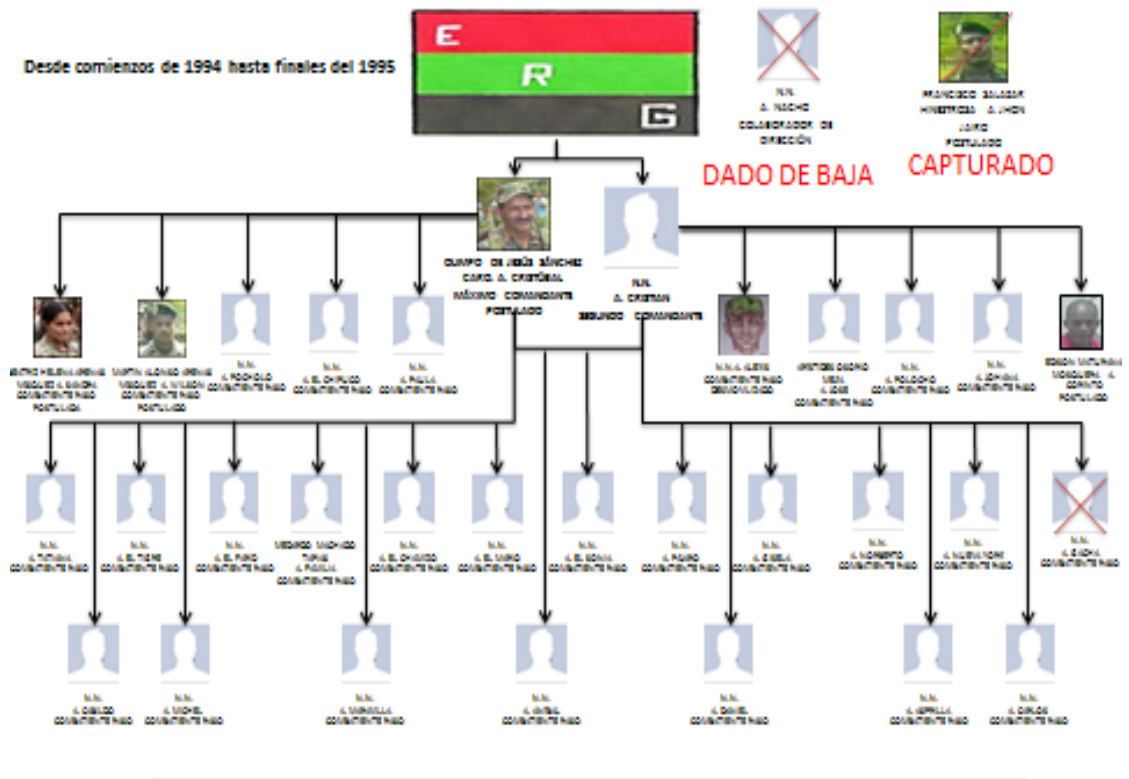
Desde comienzos de 1994 hasta finales del 1995

E
R
G

N.N.
A. NACHO
COLABORADOR DE DIRECCIÓN

DADO DE BAJA

FRANCISCO SALAZAR HINESTROZA A. JHON JAIRO
POSTULADO

CAPTURADO

OLIMPO DE JESÚS SÁNCHEZ CARO A. CRISTÓBAL
MÁXIMO COMANDANTE
POSTULADO

N.N.
A. CRISTIAN
SEGUNDO COMANDANTE

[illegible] VASQUEZ A. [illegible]
COMBATIENTE RASO
POSTULADA

MARTIN ALONSO ARENAS VASQUEZ A. WILSON
COMBATIENTE RASO
POSTULADO

N.N.
A. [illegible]
COMBATIENTE RASO

N.N.
A. EL CHUPACO
COMBATIENTE RASO

N.N.
A. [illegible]
COMBATIENTE RASO

N.N. A. ALEXIS
COMBATIENTE RASO
DESMOVILIZADO

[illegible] OSORIO MESA A. JOSE
COMBATIENTE RASO

N.N.
A. POLICHO
COMBATIENTE RASO

N.N.
A. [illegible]
COMBATIENTE RASO

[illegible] MOSQUERA A. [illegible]
POSTULADO

N.N.
A. TATIANA
COMBATIENTE RASO

N.N.
A. EL TIGRE
COMBATIENTE RASO

N.N.
A. EL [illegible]
COMBATIENTE RASO

MEDARDO MACHADO TAPIAS A. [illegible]
COMBATIENTE RASO

N.N.
A. EL CHUCHO
COMBATIENTE RASO

N.N.
A. EL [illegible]
COMBATIENTE RASO

N.N.
A. EL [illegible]
COMBATIENTE RASO

N.N.
A. PAJARO
COMBATIENTE RASO

N.N.
A. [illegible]
COMBATIENTE RASO

N.N.
A. MORENITO
COMBATIENTE RASO

N.N.
A. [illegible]
COMBATIENTE RASO

N.N.
A. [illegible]
COMBATIENTE RASO

N.N.
A. OSWALDO
COMBATIENTE RASO

N.N.
A. MICHEL
COMBATIENTE RASO

N.N.
A. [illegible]
COMBATIENTE RASO

N.N.
A. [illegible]
COMBATIENTE RASO

N.N.
A. DANIEL
COMBATIENTE RASO

N.N.
A. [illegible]
COMBATIENTE RASO

N.N.
A. CARLOS
COMBATIENTE RASO